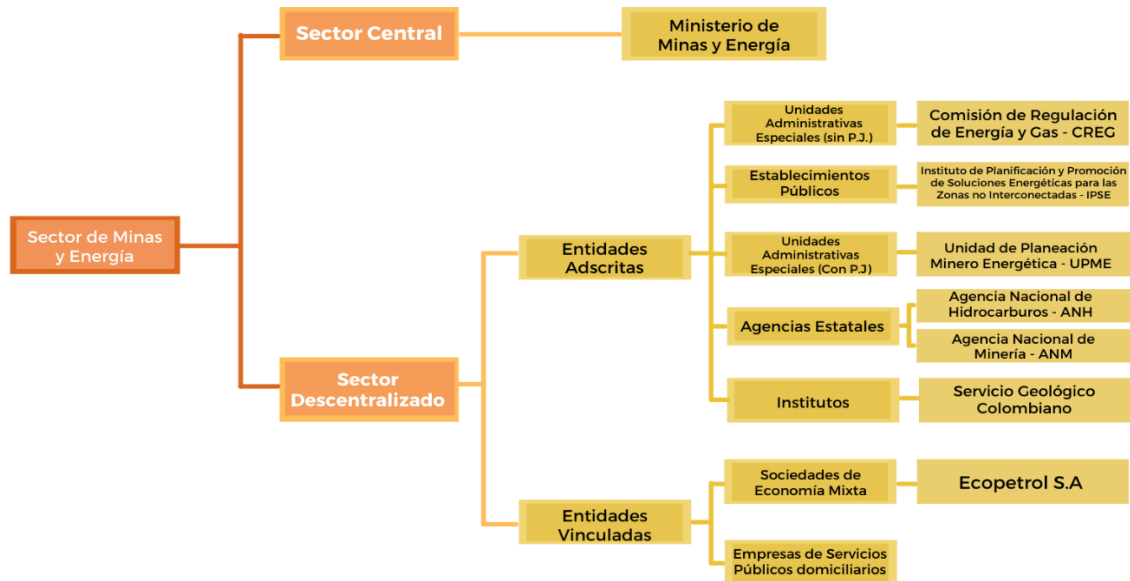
Sector de Minas y Energía

Sector Central

Ministerio de Minas y Energía

Sector Descentralizado

Entidades Adscritas

Unidades Administrativas Especiales (sin P.J.)

Comisión de Regulación de Energía y Gas - CREG

Establecimientos Públicos

Instituto de Planificación y Promoción de Soluciones Energéticas para las Zonas no Interconectadas - IPSE

Unidades Administrativas Especiales (Con P.J)

Unidad de Planeación Minero Energética - UPME

Agencias Estatales

Agencia Nacional de Hidrocarburos - ANH

Agencia Nacional de Minería - ANM

Institutos

Servicio Geológico Colombiano

Entidades Vinculadas

Sociedades de Economía Mixta

Ecopetrol S.A

Empresas de Servicios Públicos domiciliarios